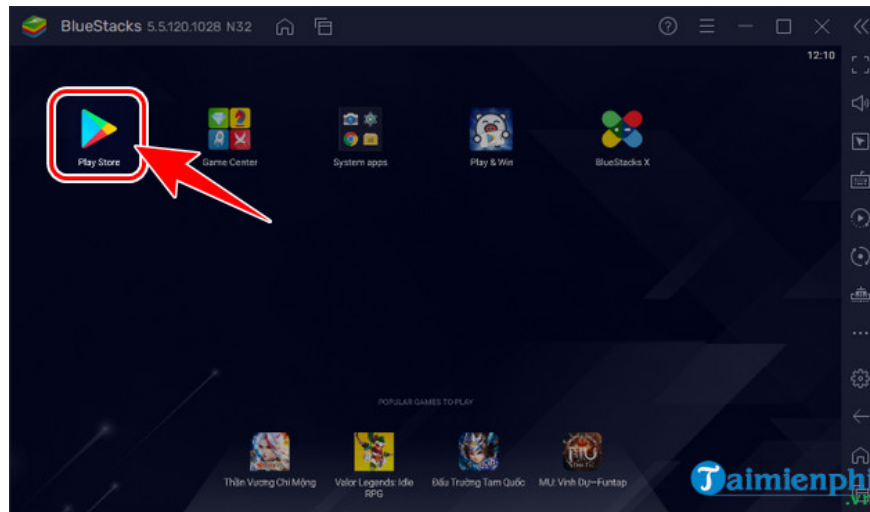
BlueStacks 5.5.120.1028 N32

12:10

Play Store

Game Center

System apps

Play & Win

BlueStacks X

POPULAR GAMES TO PLAY

Thần Vương Chi Mộng

Valor Legends: Idle RPG

Đấu Trường Tam Quốc

MU: Vinh Dự—Funtap

Taimienphi
.vn